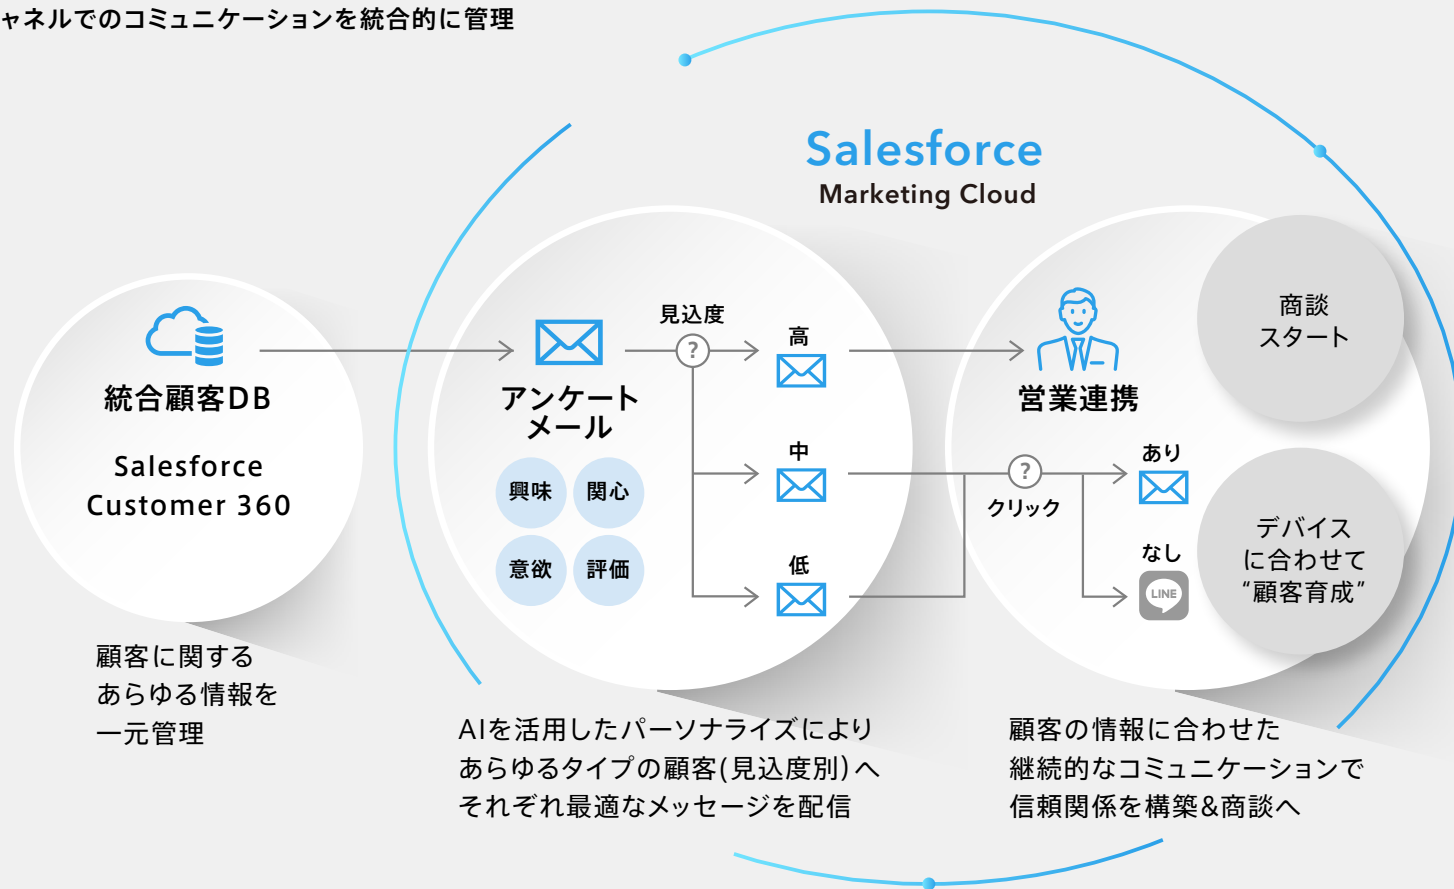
ャネルでのコミュニケーションを統合的に管理

Salesforce
Marketing Cloud

統合顧客DB

Salesforce
Customer 360

顧客に関する
あらゆる情報を
一元管理

アンケート
メール

興味 関心
意欲 評価

見込度

?

高

中

低

営業連携

商談
スタート

?

クリック

あり

なし

LINE

デバイス
に合わせて
"顧客育成"

AIを活用したパーソナライズにより
あらゆるタイプの顧客(見込度別)へ
それぞれ最適なメッセージを配信

顧客の情報に合わせた
継続的なコミュニケーションで
信頼関係を構築&商談へ